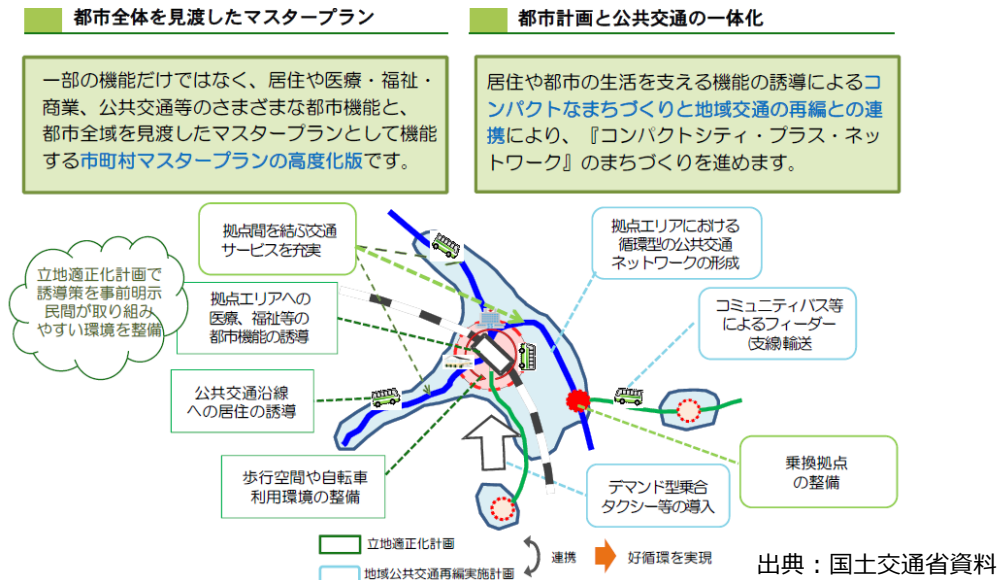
都市全体を見渡したマスタープラン

一部の機能だけではなく、居住や医療・福祉・商業、公共交通等のさまざまな都市機能と、都市全域を見渡したマスタープランとして機能する市町村マスタープランの高度化版です。

都市計画と公共交通の一体化

居住や都市の生活を支える機能の誘導によるコンパクトなまちづくりと地域交通の再編との連携により、『コンパクトシティ・プラス・ネットワーク』のまちづくりを進めます。

拠点間を結ぶ交通サービスを充実

立地適正化計画で誘導策を事前明示民間が取り組みやすい環境を整備

拠点エリアへの医療、福祉等の都市機能の誘導

公共交通沿線への居住の誘導

歩行空間や自転車利用環境の整備

拠点エリアにおける循環型の公共交通ネットワークの形成

コミュニティバス等によるフィーダー(支線)輸送

乗換拠点の整備

デマンド型乗合タクシー等の導入

立地適正化計画

地域公共交通再編実施計画

連携

好循環を実現

出典：国土交通省資料